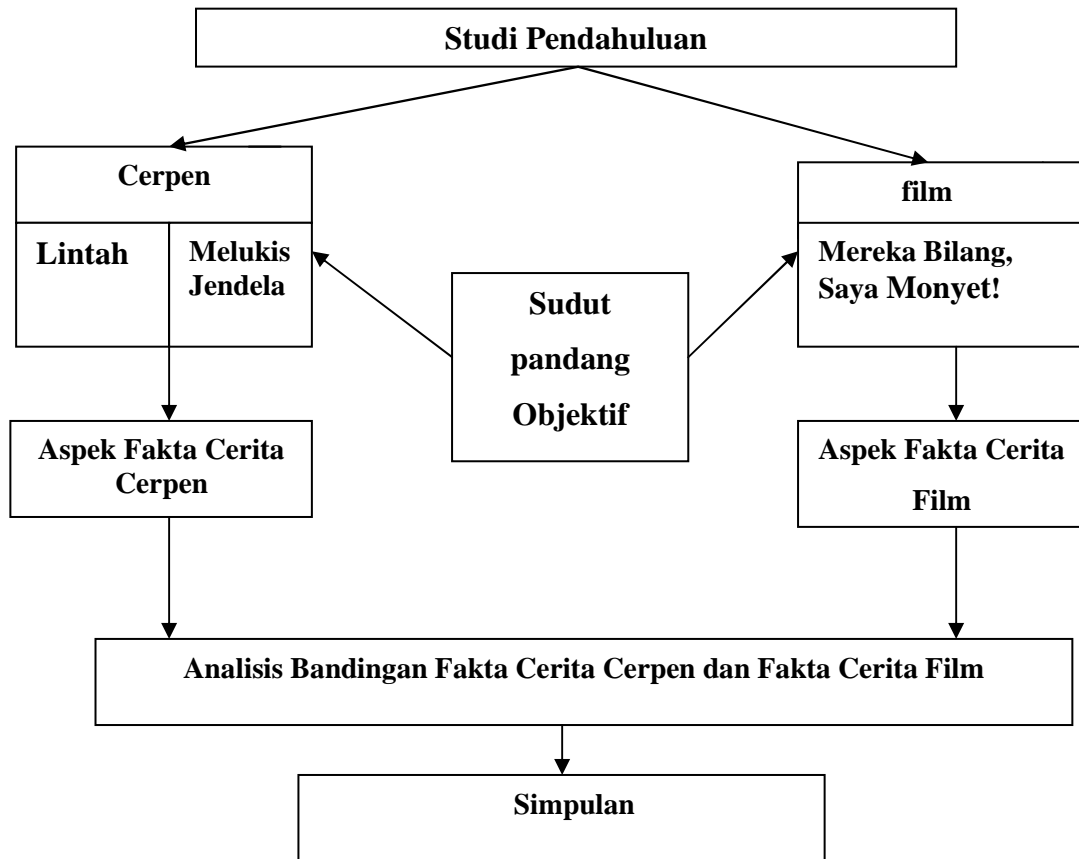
Studi Pendahuluan

Cerpen

Lintah

Melukis Jendela

film

Mereka Bilang, Saya Monyet!

Sudut pandang Objektif

Aspek Fakta Cerita Cerpen

Aspek Fakta Cerita Film

Analisis Bandingan Fakta Cerita Cerpen dan Fakta Cerita Film

Simpulan